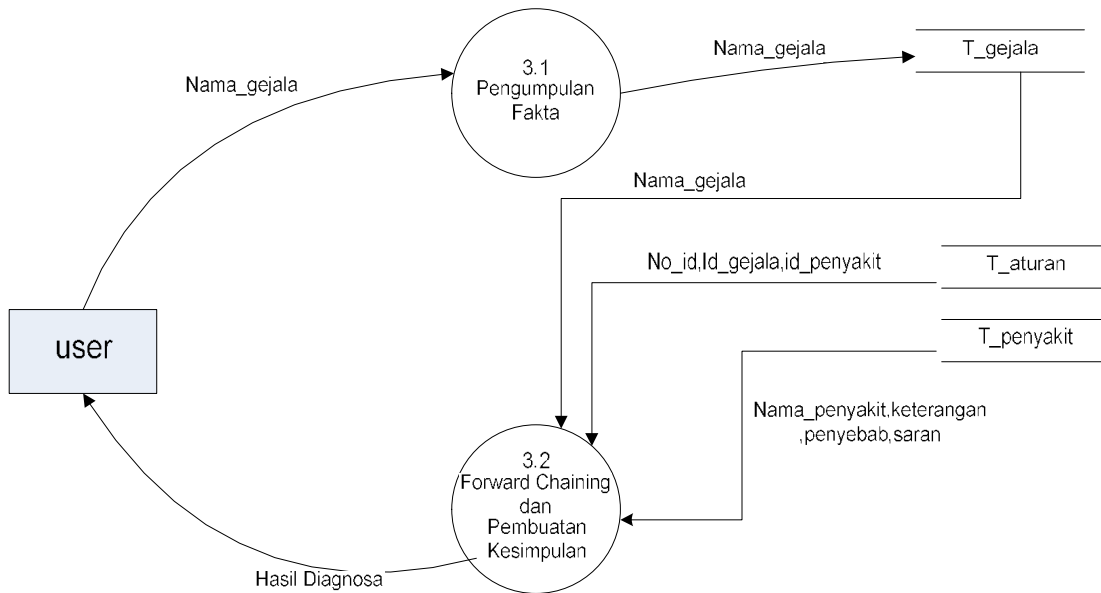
Nama_gejala

3.1
Pengumpulan
Fakta

Nama_gejala

T_gejala

Nama_gejala

No_id,Id_gejala,id_penyakit

T_aturan

T_penyakit

user

Nama_penyakit,keterangan
,penyebab,saran

3.2
Forward Chaining
dan
Pembuatan
Kesimpulan

Hasil Diagnosa